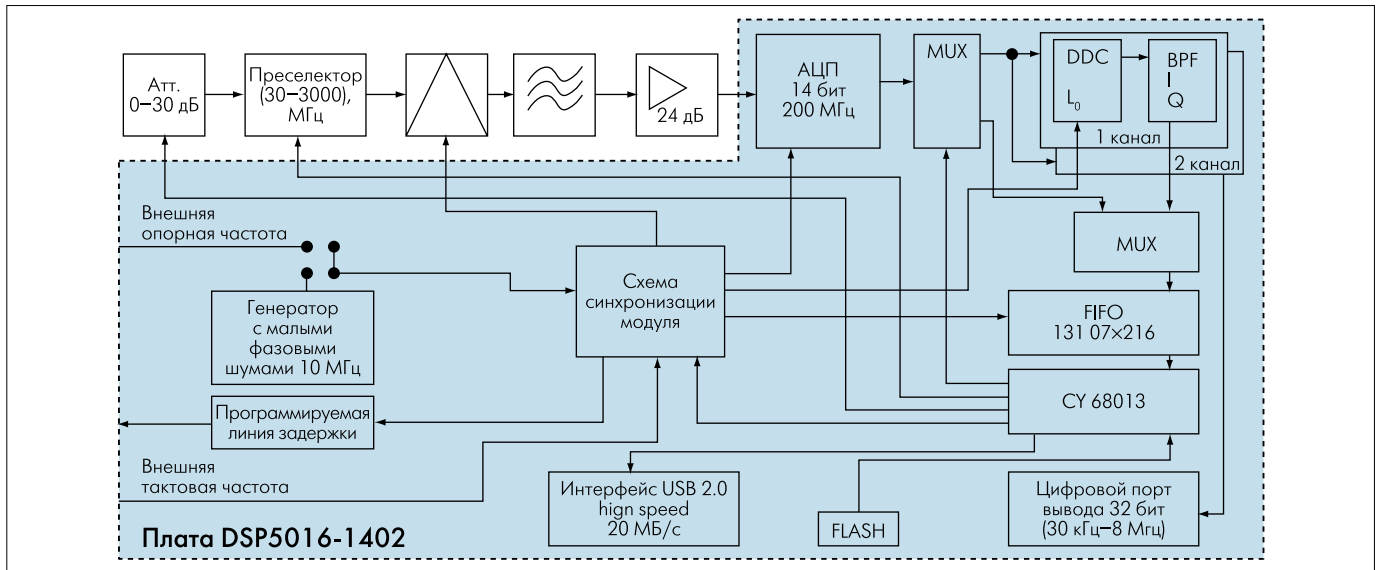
Атт.
0–30 дБ

Преселектор
(30–3000),
МГц

24 дБ

АЦП
14 бит
200 МГц

MUX

DDC
$L_0$

BPF
I
Q

1 канал

2 канал

Внешняя
опорная частота

MUX

Схема
синхронизации
модуля

Генератор
с малыми
фазовыми
шумами 10 МГц

FIFO
131 07×216

CY 68013

Программируемая
линия задержки

Внешняя
тактовая частота

Интерфейс USB 2.0
hign speed
20 МБ/с

FLASH

Цифровой порт
вывода 32 бит
(30 кГц–8 Мгц)

Плата DSP5016-1402